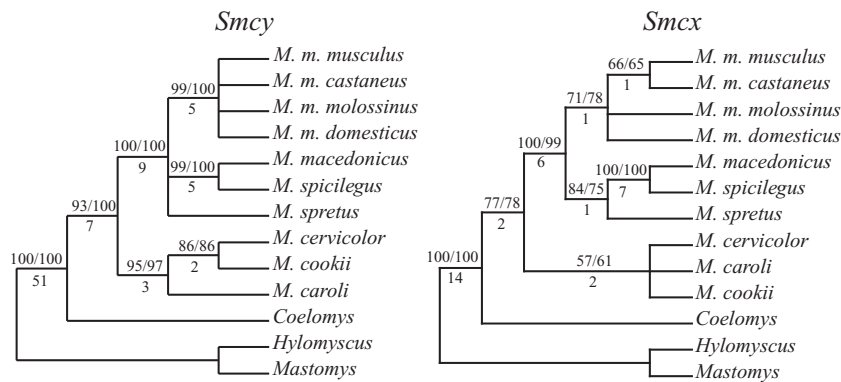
Smcy

99/100
5
100/100
9
99/100
5
93/100
7
86/86
2
95/97
3
100/100
51

M. m. musculus
M. m. castaneus
M. m. molossinus
M. m. domesticus
M. macedonicus
M. spicilegus
M. spretus
M. cervicolor
M. cookii
M. caroli
Coelomys
Hylomyscus
Mastomys

Smcx

66/65
1
71/78
1
100/99
6
100/100
7
84/75
1
77/78
2
57/61
2
100/100
14

M. m. musculus
M. m. castaneus
M. m. molossinus
M. m. domesticus
M. macedonicus
M. spicilegus
M. spretus
M. cervicolor
M. caroli
M. cookii
Coelomys
Hylomyscus
Mastomys